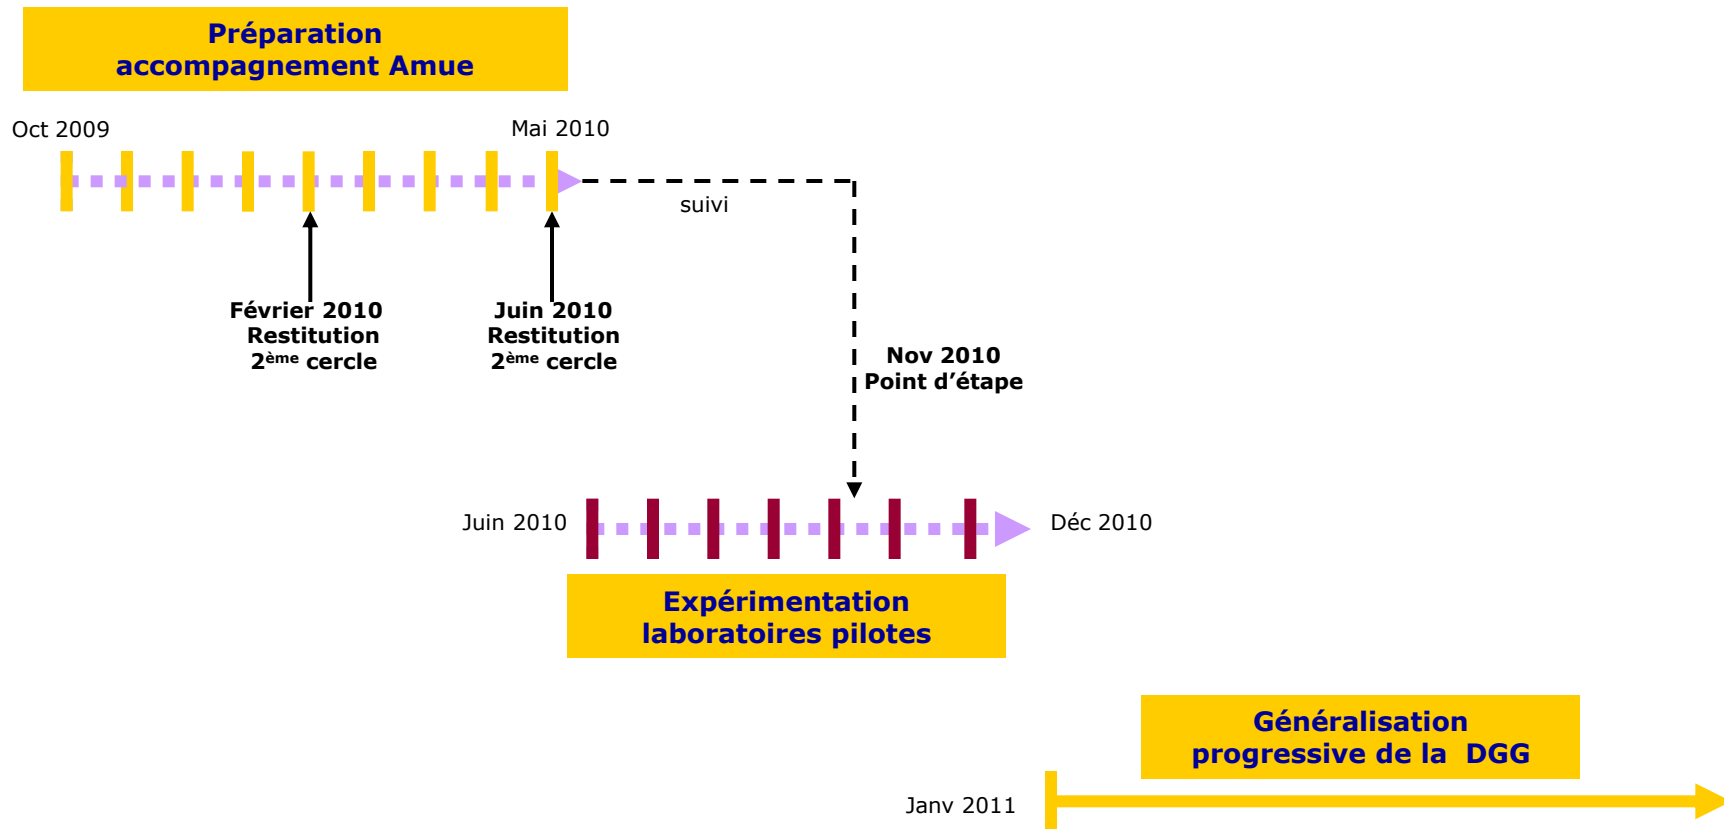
Préparation accompagnement Amue

Oct 2009

Mai 2010

suivi

Février 2010
Restitution
2$^{ème}$ cercle

Juin 2010
Restitution
2$^{ème}$ cercle

Nov 2010
Point d'étape

Juin 2010

Déc 2010

Expérimentation laboratoires pilotes

Généralisation progressive de la DGG

Janv 2011